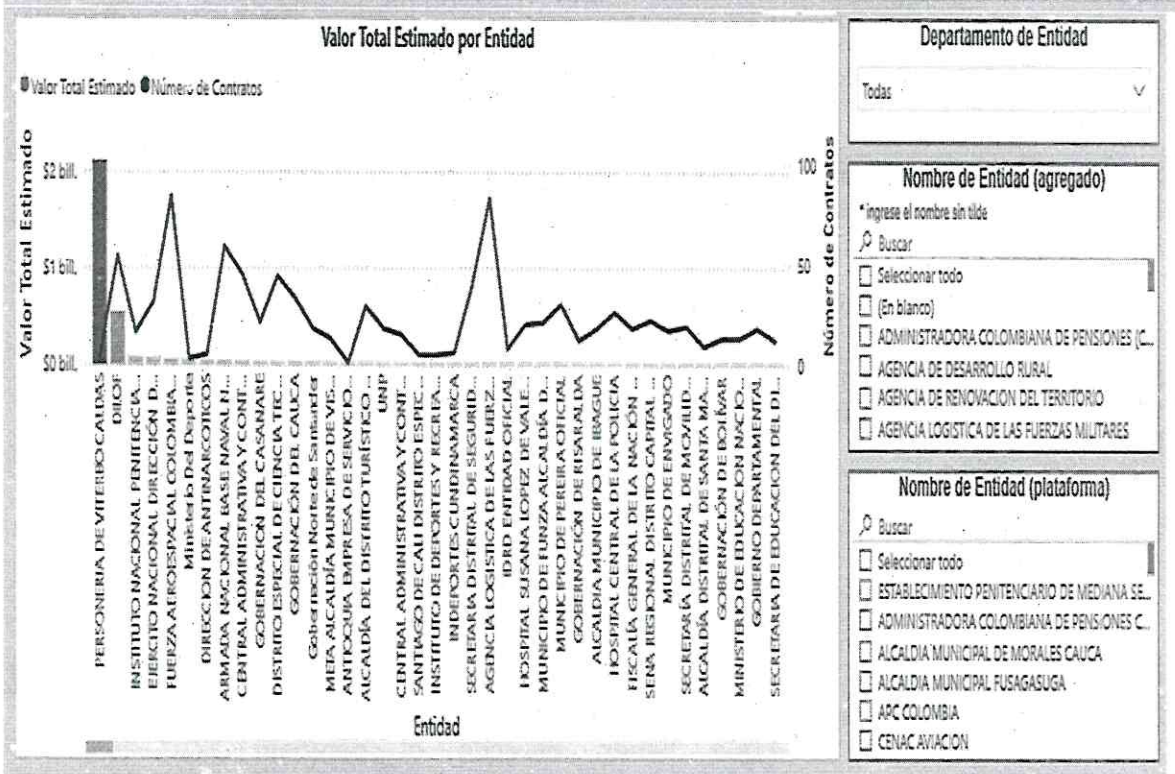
Valor Total Estimado por Entidad

Valor Total Estimado Número de Contratos

Valor Total Estimado

$2 bill.

$1 bill.

$0 bill.

Número de Contratos

100

50

0

PERSONERIA DE VITERBO CALDAS
DIJOF
INSTITUTO NACIONAL PENITENCIA...
EJERCITO NACIONAL DIRECCIÓN D...
FUERZA AEROESPACIAL COLOMBIA...
Ministerio del Deporte
DIRECCION DE ANTINARCOTICOS
ARMADA NACIONAL BASE NAVAL N...
CENTRAL ADMINISTRATIVA Y CONT...
GOBERNACION DEL CASANARE
DISTRITO ESPECIAL DE CIENCIA TEC...
GOBERNACIÓN DEL CAUCA
Gobernación Norte de Santander
META ALCALDÍA MUNICIPIO DE VIS...
ANTIOQUIA EMPRESA DE SERVICIO...
ALCALDÍA DEL DISTRITO TURÍSTICO...
UNP
CENTRAL ADMINISTRATIVA Y CONT...
SANTIAGO DE CALI DISTRITO ESPEC...
INSTITUTO DE DEPORTES Y RECREA...
INDEPORTES CUNDINAMARCA
SECRETARIA DISTRITAL DE SEGURID...
AGENCIA LOGISTICA DE LAS FUERZ...
IDRD ENTIDAD OFICIAL
HOSPITAL SUSANA LOPEZ DE VALE...
MUNICIPIO DE FUNZA ALCALDÍA D...
MUNICIPIO DE PEREIRA OFICIAL
GOBERNACIÓN DE RISARALDA
ALCALDIA MUNICIPIO DE IBAGUE
HOSPITAL CENTRAL DE LA POLICIA
FISCALÍA GENERAL DE LA NACION ...
SENA REGIONAL DISTRITO CAPITAL ...
MUNICIPIO DE ENVIGADO
SECRETARÍA DISTRITAL DE MOVILID...
ALCALDÍA DISTRITAL DE SANTA MA...
GOBERNACIÓN DE BOLÍVAR
MINISTERIO DE EDUCACION NACIO...
GOBIERNO DEPARTAMENTAL
SECRETARIA DE EDUCACION DEL D...

Entidad

Departamento de Entidad

Todas

Nombre de Entidad (agregado)

*ingrese el nombre sin tilde

Buscar

Seleccionar todo
(En blanco)
ADMINISTRADORA COLOMBIANA DE PENSIONES (C...
AGENCIA DE DESARROLLO RURAL
AGENCIA DE RENOVACION DEL TERRITORIO
AGENCIA LOGISTICA DE LAS FUERZAS MILITARES

Nombre de Entidad (plataforma)

Buscar

Seleccionar todo
ESTABLECIMIENTO PENITENCIARIO DE MEDIANA SE...
ADMINISTRADORA COLOMBIANA DE PENSIONES C...
ALCALDIA MUNICIPAL DE MORALES CAUCA
ALCALDIA MUNICIPAL FUSAGASUGA
APC COLOMBIA
CENAC AVIACION